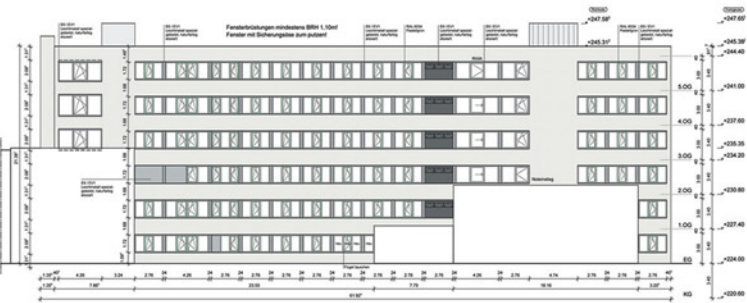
Fensterbrüstungen mindestens BRH 1,10m!
Fenster mit Sicherungsleiste zum putzen!

+247.58
+247.65
+245.31
+245.38
+244.40
+241.00
+237.60
+235.35
+234.20
+230.80
+227.40
+224.00
+220.65

5.OG
4.OG
3.OG
2.OG
1.OG
EG
KG

Notüberlauf

1.30
4.26
3.24
2.76
4.26
2.76
4.26
2.76
4.26
2.76
4.74
2.76
4.26
2.76
2.76
7.98
23.00
7.79
16.16
3.07
61.92